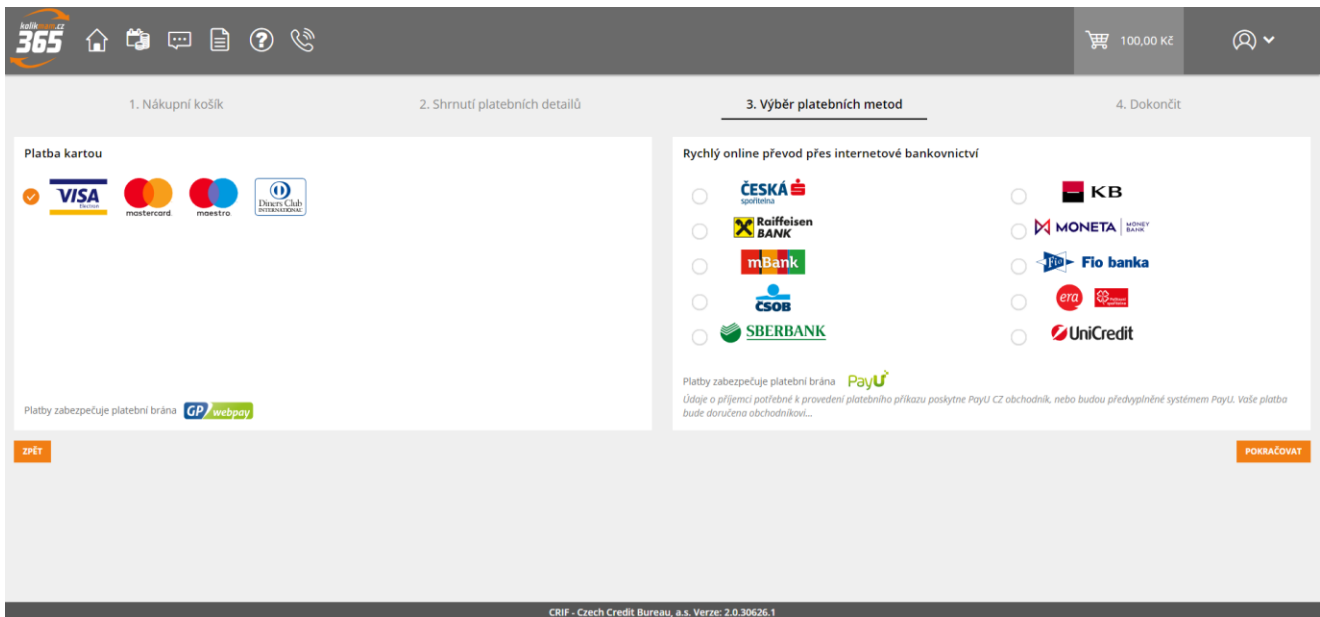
kolikmam.cz 365

100,00 Kč

1. Nákupní košík

2. Shrnutí platebních detailů

3. Výběr platebních metod

4. Dokončit

Platba kartou

VISA Electron

mastercard

maestro

Diners Club INTERNATIONAL

Platby zabezpečuje platební brána GP webpay

Rychlý online převod přes internetové bankovnictví

ČESKÁ spořitelna

KB

Raiffeisen BANK

MONETA MONEY BANK

mBank

Fio banka

ČSOB

era

SBERBANK

UniCredit

Platby zabezpečuje platební brána PayU

Údaje o příjemci potřebné k provedení platebního příkazu poskytne PayU CZ obchodník, nebo budou předvyplněné systémem PayU. Vaše platba bude doručena obchodníkovi...

ZPĚT

POKRAČOVAT

CRIF - Czech Credit Bureau, a.s. Verze: 2.0.30626.1